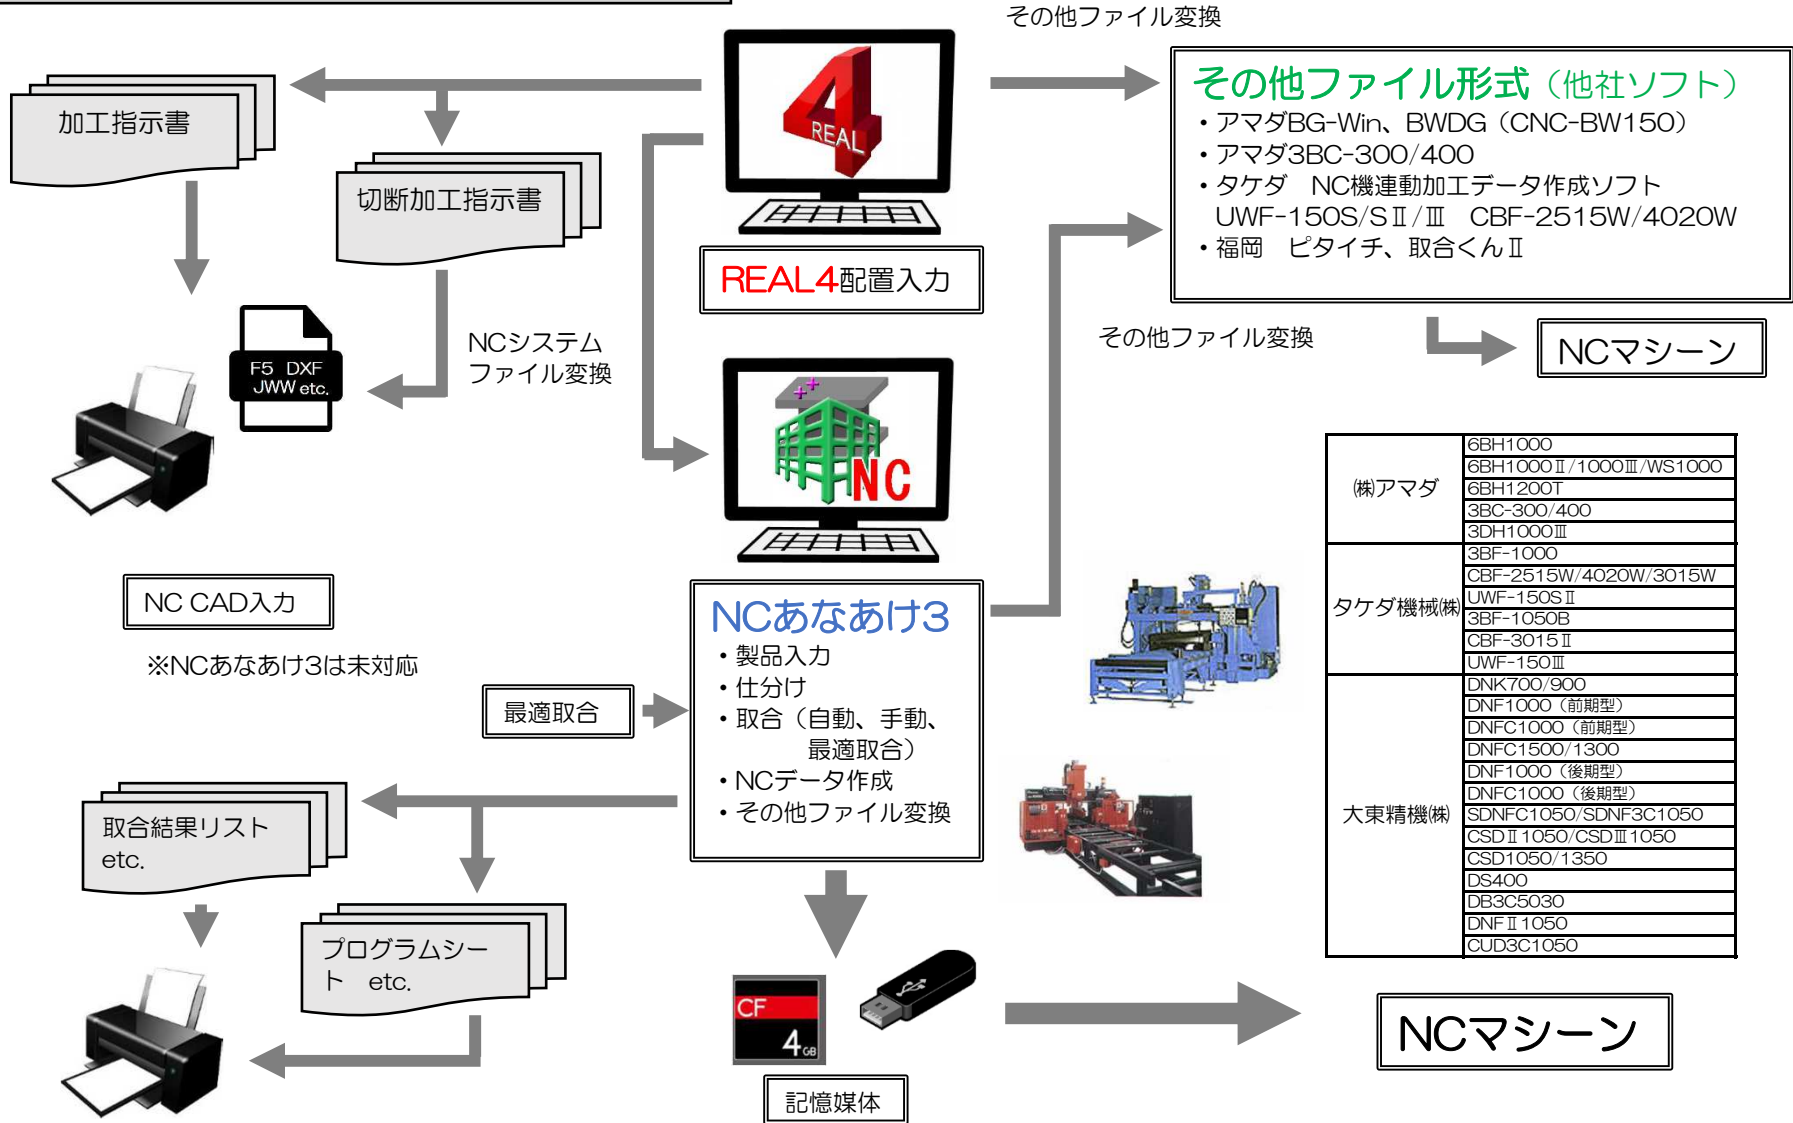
その他ファイル変換

加工指示書

切断加工指示書

REAL

REAL4配置入力

その他ファイル形式（他社ソフト）
・アマダBG-Win、BWDG（CNC-BW150）
・アマダ3BC-300/400
・タケダ　NC機連動加工データ作成ソフト
UWF-150S/SⅡ/Ⅲ　CBF-2515W/4020W
・福岡　ピタイチ、取合くんⅡ

その他ファイル変換

NCマシーン

F5 DXF JWW etc.

NCシステム
ファイル変換

NC

NC CAD入力

※NCあなあけ3は未対応

NCあなあけ3
・製品入力
・仕分け
・取合（自動、手動、最適取合）
・NCデータ作成
・その他ファイル変換

最適取合

| | |
|---|---|
| ㈱アマダ | 6BH1000 |
| | 6BH1000Ⅱ/1000Ⅲ/WS1000 |
| | 6BH1200T |
| | 3BC-300/400 |
| | 3DH1000Ⅲ |
| タケダ機械㈱ | 3BF-1000 |
| | CBF-2515W/4020W/3015W |
| | UWF-150SⅡ |
| | 3BF-1050B |
| | CBF-3015Ⅱ |
| | UWF-150Ⅲ |
| 大東精機㈱ | DNK700/900 |
| | DNF1000（前期型） |
| | DNFC1000（前期型） |
| | DNFC1500/1300 |
| | DNF1000（後期型） |
| | DNFC1000（後期型） |
| | SDNFC1050/SDNF3C1050 |
| | CSDⅡ1050/CSDⅢ1050 |
| | CSD1050/1350 |
| | DS400 |
| | DB3C5030 |
| | DNFⅡ1050 |
| | CUD3C1050 |

取合結果リスト
etc.

プログラムシート　etc.

CF 4GB

記憶媒体

NCマシーン